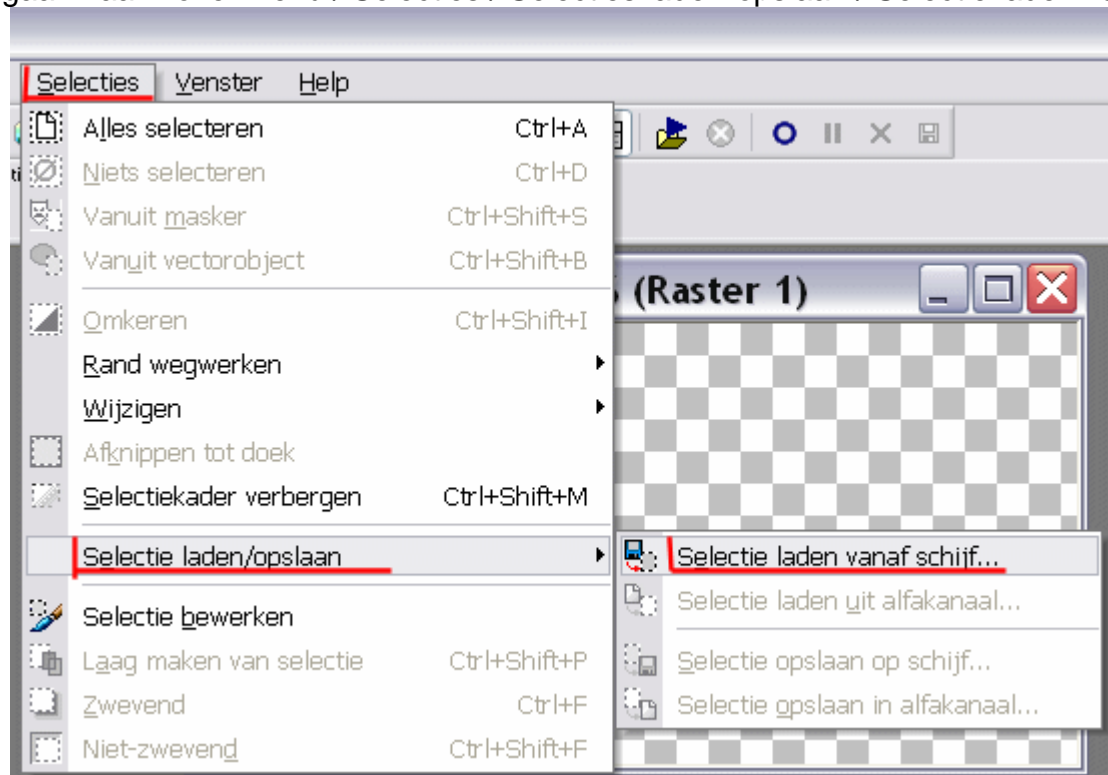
Selecties Venster Help

Alles selecteren Ctrl+A
Niets selecteren Ctrl+D
Vanuit masker Ctrl+Shift+S
Vanuit vectorobject Ctrl+Shift+B
Omkeren Ctrl+Shift+I
Rand wegwerken
Wijzigen
Afknippen tot doek
Selectiekader verbergen Ctrl+Shift+M
Selectie laden/opslaan
Selectie bewerken
Laag maken van selectie Ctrl+Shift+P
Zwevend Ctrl+F
Niet-zwevend Ctrl+Shift+F

(Raster 1)

Selectie laden vanaf schijf...
Selectie laden uit alfakanaal...
Selectie opslaan op schijf...
Selectie opslaan in alfakanaal...